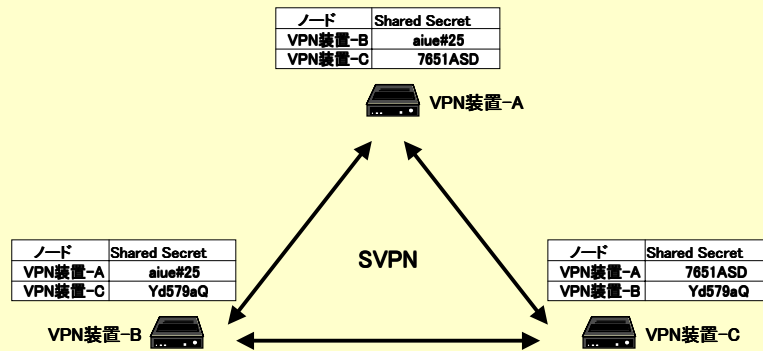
| ノード | Shared Secret |
|---|---|
| VPN装置-B | aiue#25 |
| VPN装置-C | 7651ASD |

VPN装置-A

SVPN

| ノード | Shared Secret |
|---|---|
| VPN装置-A | aiue#25 |
| VPN装置-C | Yd579aQ |

VPN装置-B

| ノード | Shared Secret |
|---|---|
| VPN装置-A | 7651ASD |
| VPN装置-B | Yd579aQ |

VPN装置-C